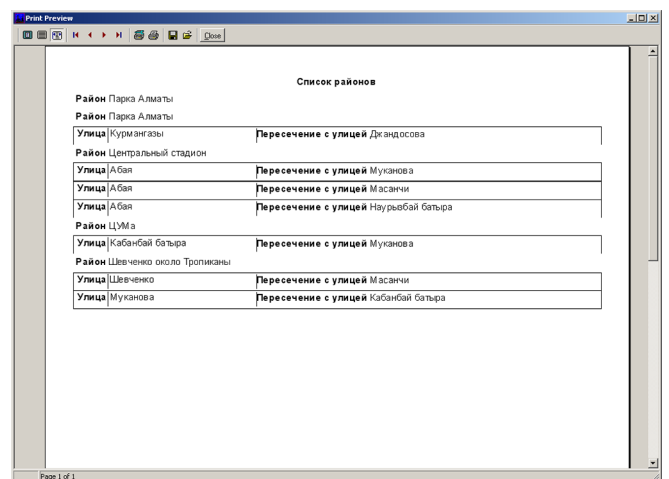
Print Preview

Close

Список районов

**Район** Парка Алматы

**Район** Парка Алматы

| Улица | Курмангазы | Пересечение с улицей | Джандосова |
|---|---|---|---|

**Район** Центральный стадион

| Улица | Абая | Пересечение с улицей | Муканова |
|---|---|---|---|
| Улица | Абая | Пересечение с улицей | Масанчи |
| Улица | Абая | Пересечение с улицей | Наурызбай батыра |

**Район** ЦУМа

| Улица | Кабанбай батыра | Пересечение с улицей | Муканова |
|---|---|---|---|

**Район** Шевченко около Тропиканы

| Улица | Шевченко | Пересечение с улицей | Масанчи |
|---|---|---|---|
| Улица | Муканова | Пересечение с улицей | Кабанбай батыра |

Page 1 of 1